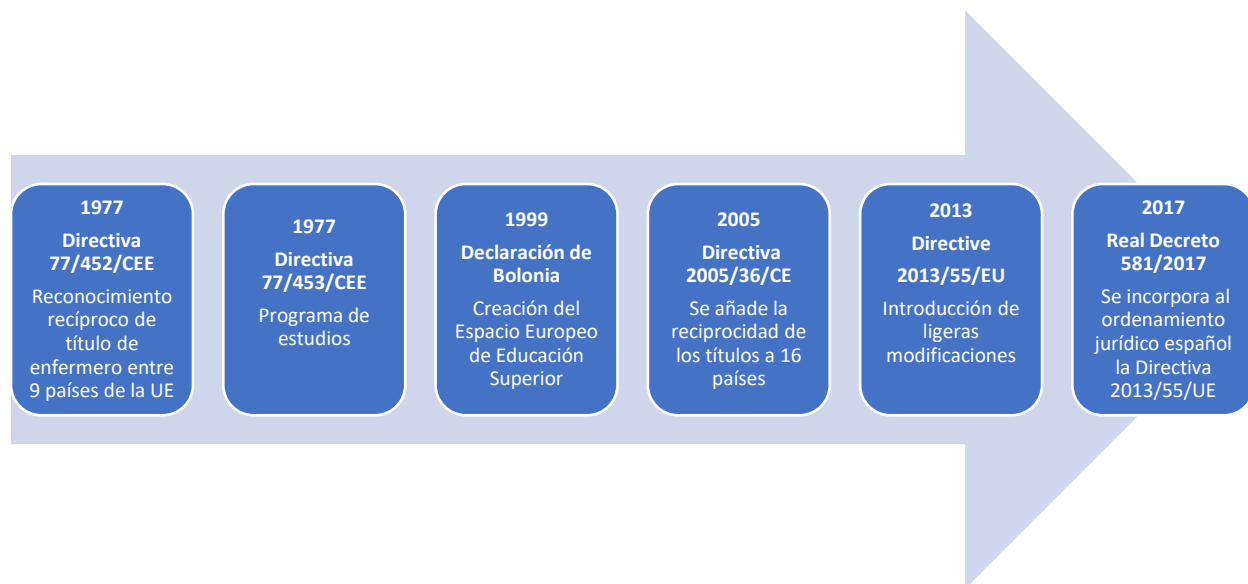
1977
Directiva 77/452/CEE
Reconocimiento recíproco de título de enfermero entre 9 países de la UE

1977
Directiva 77/453/CEE
Programa de estudios

1999
Declaración de Bolonia
Creación del Espacio Europeo de Educación Superior

2005
Directiva 2005/36/CE
Se añade la reciprocidad de los títulos a 16 países

2013
Directive
2013/55/EU
Introducción de ligeras modificaciones

2017
Real Decreto 581/2017
Se incorpora al ordenamiento jurídico español la Directiva 2013/55/UE